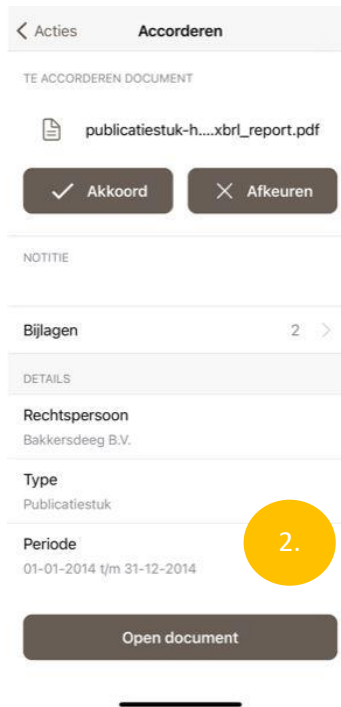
< Acties

Accorderen

TE ACCORDEREN DOCUMENT

publicatiestuk-h....xbrl_report.pdf

Akkoord

Afkeuren

NOTITIE

Bijlagen

2 >

DETAILS

Rechtspersoon

Bakkersdeeg B.V.

Type

Publicatiestuk

Periode

01-01-2014 t/m 31-12-2014

2.

Open document